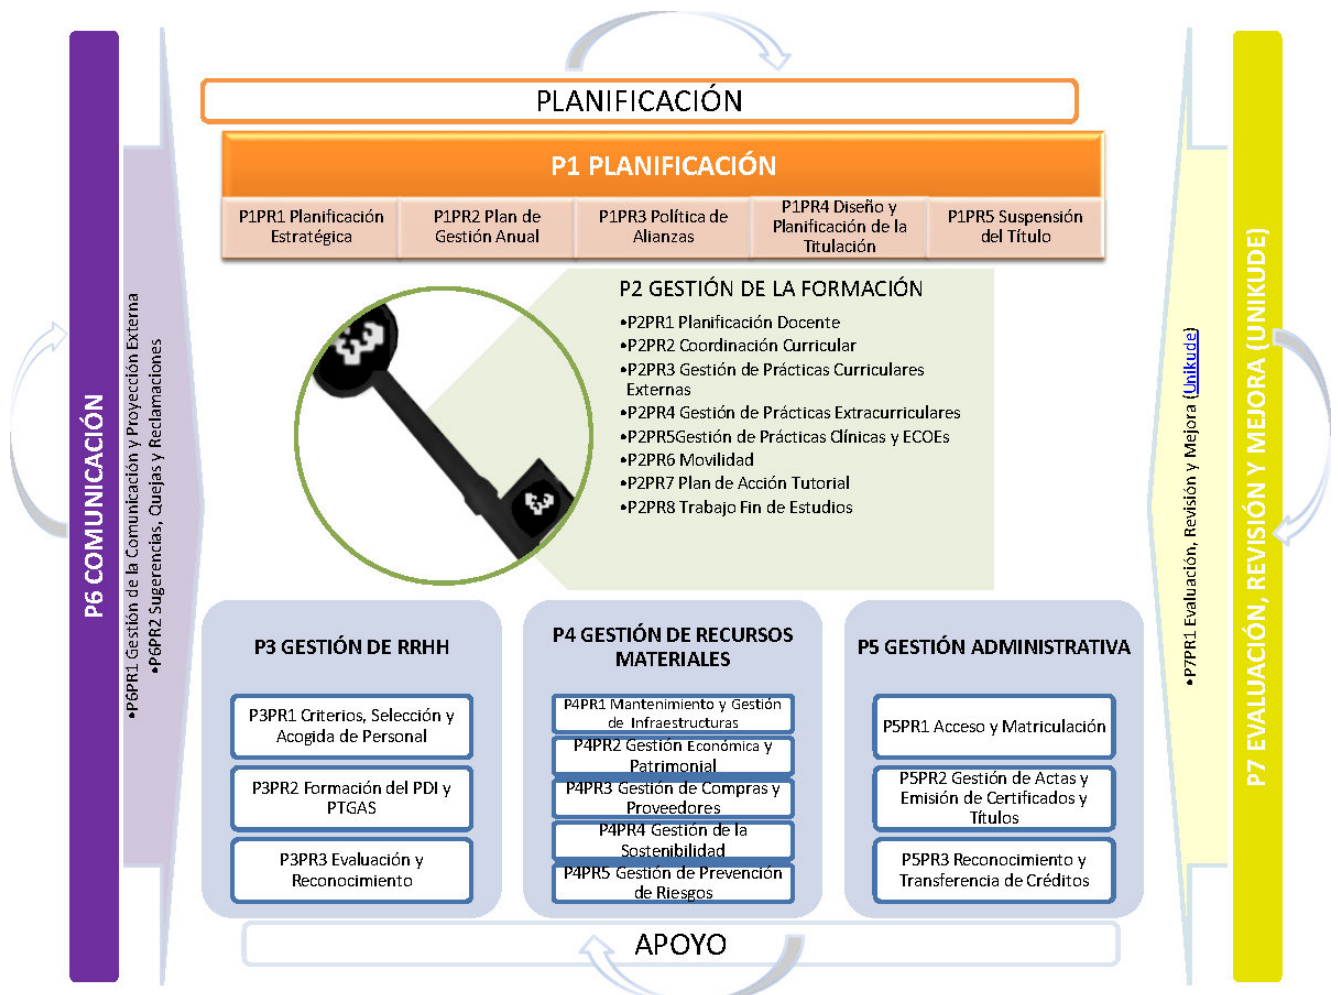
P6 COMUNICACIÓN

•P6PR1 Gestión de la Comunicación y Proyección Externa
•P6PR2 Sugerencias, Quejas y Reclamaciones

PLANIFICACIÓN

P1 PLANIFICACIÓN

| P1PR1 Planificación Estratégica | P1PR2 Plan de Gestión Anual | P1PR3 Política de Alianzas | P1PR4 Diseño y Planificación de la Titulación | P1PR5 Suspensión del Título |
|---|---|---|---|---|

P2 GESTIÓN DE LA FORMACIÓN
•P2PR1 Planificación Docente
•P2PR2 Coordinación Curricular
•P2PR3 Gestión de Prácticas Curriculares Externas
•P2PR4 Gestión de Prácticas Extracurriculares
•P2PR5Gestión de Prácticas Clínicas y ECOEs
•P2PR6 Movilidad
•P2PR7 Plan de Acción Tutorial
•P2PR8 Trabajo Fin de Estudios

P3 GESTIÓN DE RRHH
P3PR1 Criterios, Selección y Acogida de Personal
P3PR2 Formación del PDI y PTGAS
P3PR3 Evaluación y Reconocimiento

P4 GESTIÓN DE RECURSOS MATERIALES
P4PR1 Mantenimiento y Gestión de Infraestructuras
P4PR2 Gestión Económica y Patrimonial
P4PR3 Gestión de Compras y Proveedores
P4PR4 Gestión de la Sostenibilidad
P4PR5 Gestión de Prevención de Riesgos

P5 GESTIÓN ADMINISTRATIVA
P5PR1 Acceso y Matriculación
P5PR2 Gestión de Actas y Emisión de Certificados y Títulos
P5PR3 Reconocimiento y Transferencia de Créditos

APOYO

•P7PR1 Evaluación, Revisión y Mejora (Unikude)

P7 EVALUACIÓN, REVISIÓN Y MEJORA (UNIKUDE)